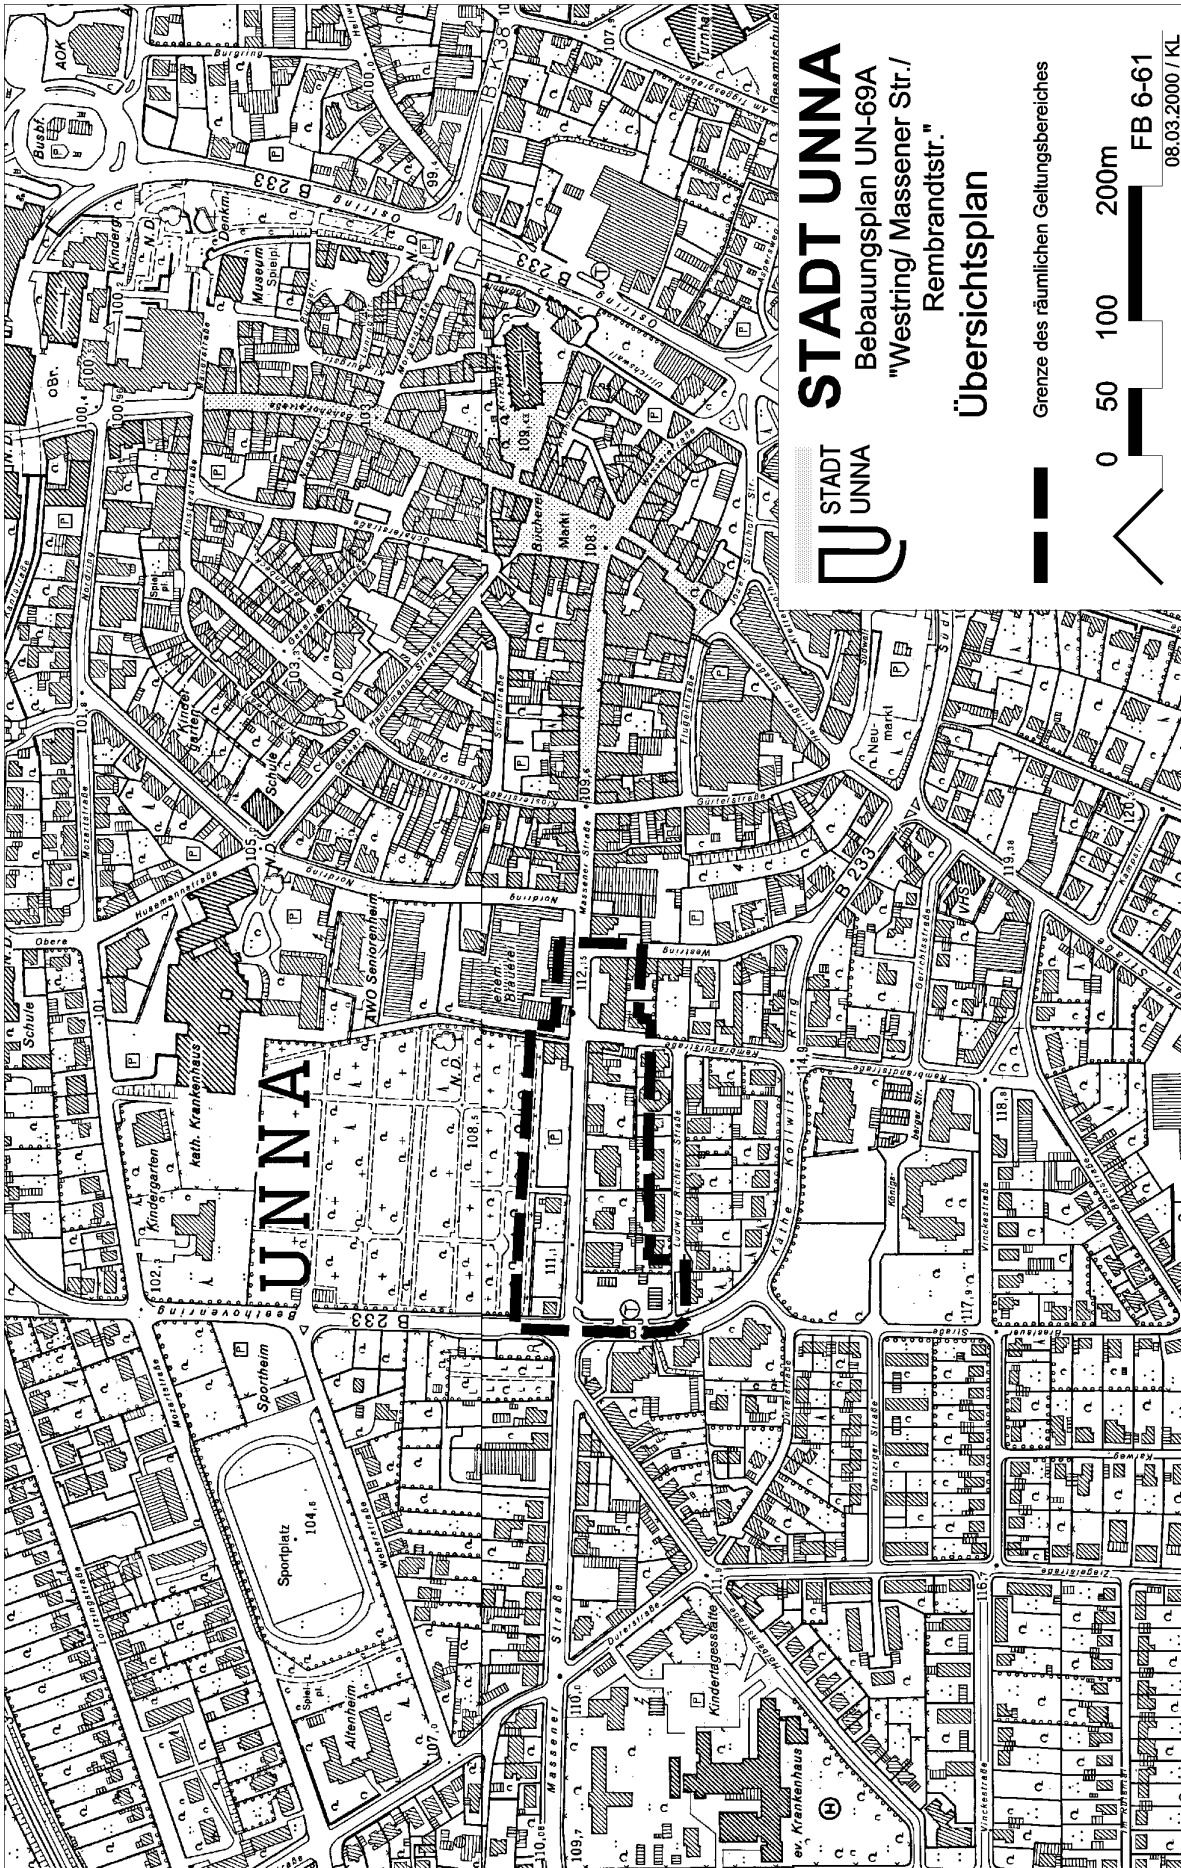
STADT UNNA

STADT UNNA
Bebauungsplan UN-69A
"Westring/ Massener Str./ Rembrandtstr."
Übersichtsplan

Grenze des räumlichen Geltungsbereiches

0 50 100 200m

FB 6-61
08.03.2000 / KL

UNNA
kath. Krankenhaus
Kindergarten
Schule
AWO Seniorenheim
Sportheim
Sportplatz
104,8
Altenheim
Kindertagesstätte
ev. Krankenhaus
Massener Straße
Westring
Nordring
Ostring
Südring
Beethovenring
Hansemannstraße
Mozartstraße
Rembrandtstraße
Ludwig-Richter-Straße
Käthe-Kollwitz-Ring
Gürtelstraße
Klosterstraße
Schulstraße
Bahnhofstraße
Markt
Bücherei
Museum
Neumarkt
Burgring
Busbf.
AOK
B 233
Dürerstraße
Danziger Straße
Vinckestraße
Gerichtsstraße
Weberstraße
Sedanstraße
Ziegeleistraße
VHS
Königsberger Str.
Denkm.
Kinderg.
Spielpl.
N.D.
108,3
112,15
111,1
109,5
103,7
105
101,9
110,0
109,7
114,9
118,8
117,9
119,38
116,7
107,0
100,4
100,2
99,1
108,5